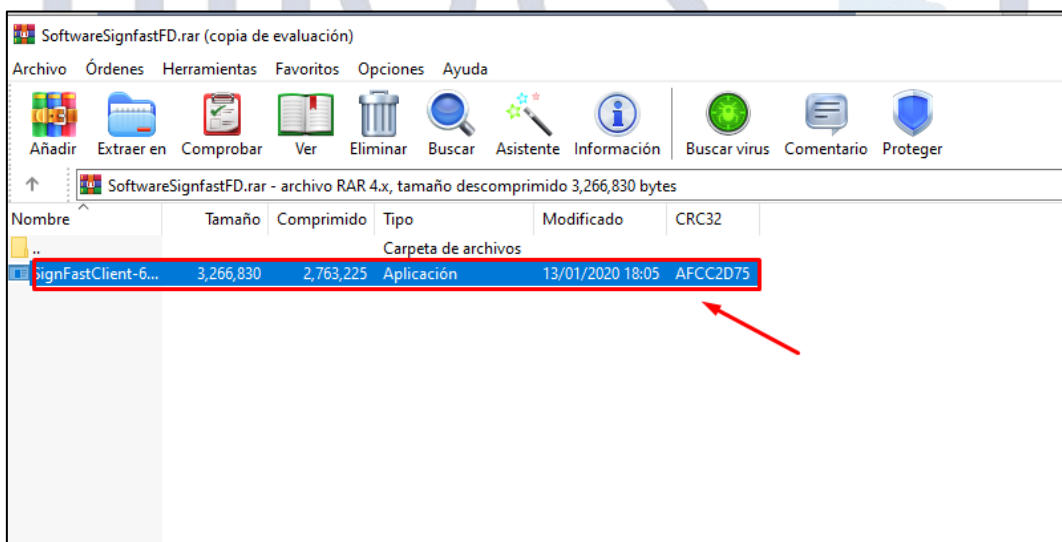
SoftwareSignfastFD.rar (copia de evaluación)

Archivo Órdenes Herramientas Favoritos Opciones Ayuda

Añadir Extraer en Comprobar Ver Eliminar Buscar Asistente Información Buscar virus Comentario Proteger

SoftwareSignfastFD.rar - archivo RAR 4.x, tamaño descomprimido 3,266,830 bytes

| Nombre | Tamaño | Comprimido | Tipo | Modificado | CRC32 |
|---|---|---|---|---|---|
| .. | | | Carpeta de archivos | | |
| SignFastClient-6... | 3,266,830 | 2,763,225 | Aplicación | 13/01/2020 18:05 | AFCC2D75 |